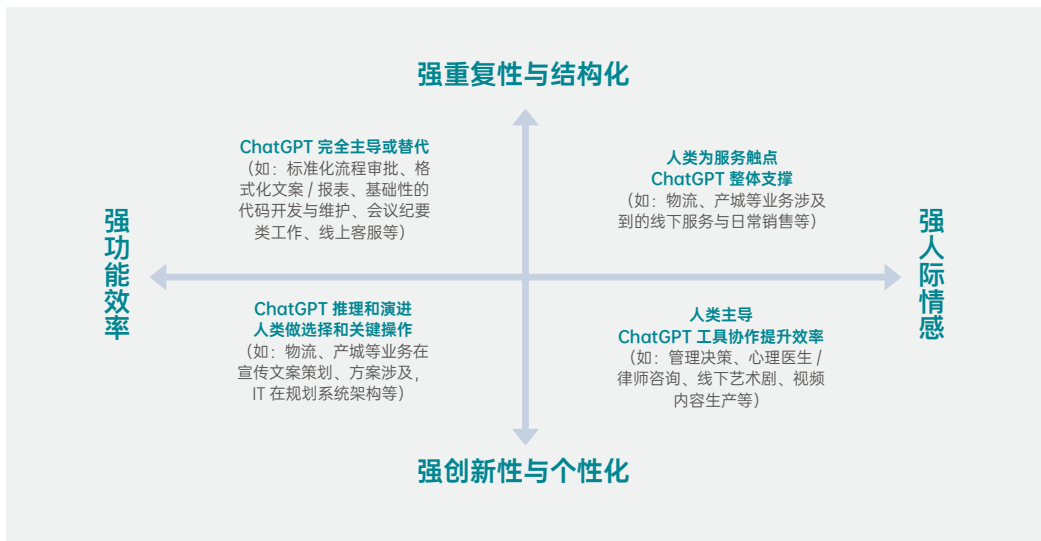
强重复性与结构化

强功能效率

强人际情感

强创新性与个性化

ChatGPT 完全主导或替代
（如：标准化流程审批、格式化文案 / 报表、基础性的代码开发与维护、会议纪要类工作、线上客服等）

人类为服务触点
ChatGPT 整体支撑
（如：物流、产城等业务涉及到的线下服务与日常销售等）

ChatGPT 推理和演进
人类做选择和关键操作
（如：物流、产城等业务在宣传文案策划、方案涉及，IT 在规划系统架构等）

人类主导
ChatGPT 工具协作提升效率
（如：管理决策、心理医生 / 律师咨询、线下艺术剧、视频内容生产等）